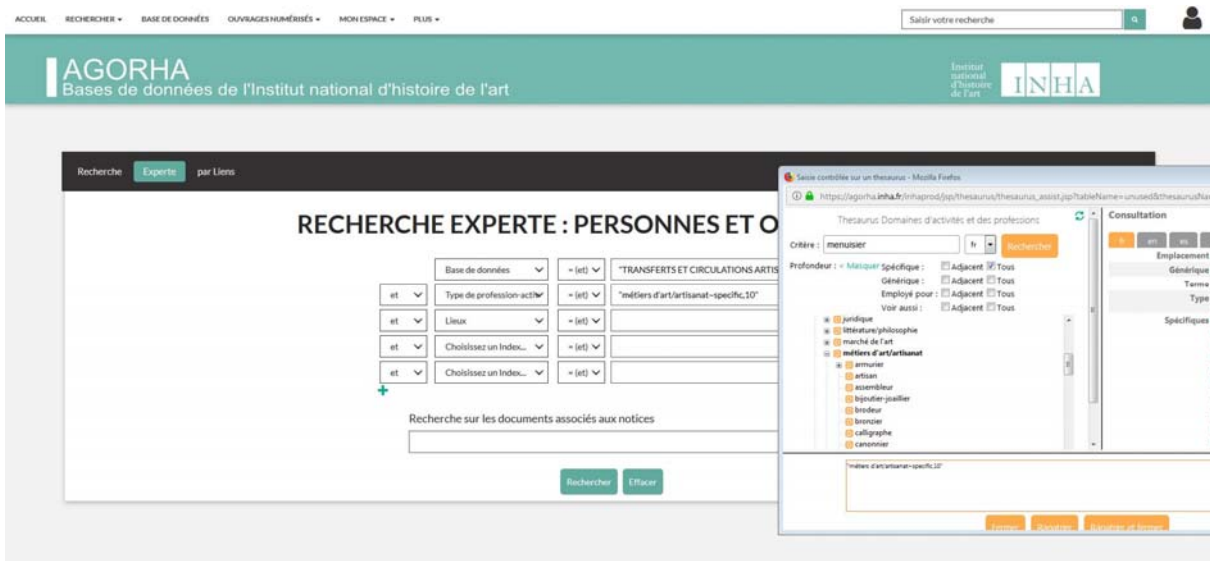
ACCUEIL RECHERCHER ▾ BASE DE DONNÉES OUVRAGES NUMÉRISÉS ▾ MON ESPACE ▾ PLUS ▾

Saisir votre recherche

AGORHA
Bases de données de l'Institut national d'histoire de l'art

Institut national d'histoire de l'art INHA

Recherche Experte par Liens

RECHERCHE EXPERTE : PERSONNES ET O

| | | | |
|---|---|---|---|
| | Base de données | = (et) | "TRANSFERTS ET CIRCULATIONS ARTIS |
| et | Type de profession-activ | = (et) | "métiers d'art/artisanat~specific,10" |
| et | Lieux | = (et) | |
| et | Choisissez un Index... | = (et) | |
| et | Choisissez un Index... | = (et) | |

Recherche sur les documents associés aux notices

Rechercher Effacer

Saisie contrôlée sur un thesaurus - Mozilla Firefox

https://agorha.inha.fr/inhaprod/jsp/thesaurus/thesaurus_assist.jsp?tableName=unused&thesaurusNa

Thesaurus Domaines d'activités et des professions

Critère : menuisier fr Rechercher

Profondeur : < Masquer Spécifique : Adjacent Tous
Générique : Adjacent Tous
Employé pour : Adjacent Tous
Voir aussi : Adjacent Tous

juridique
littérature/philosophie
marché de l'art
métiers d'art/artisanat
armurier
artisan
assembleur
bijoutier-joaillier
brodeur
bronzier
calligraphe
canonnier

"métiers d'art/artisanat~specific,10"

Fermer Ajouter Ajouter et fermer

Consultation
fr en es
Emplacement
Générique
Terme
Type
Spécifiques